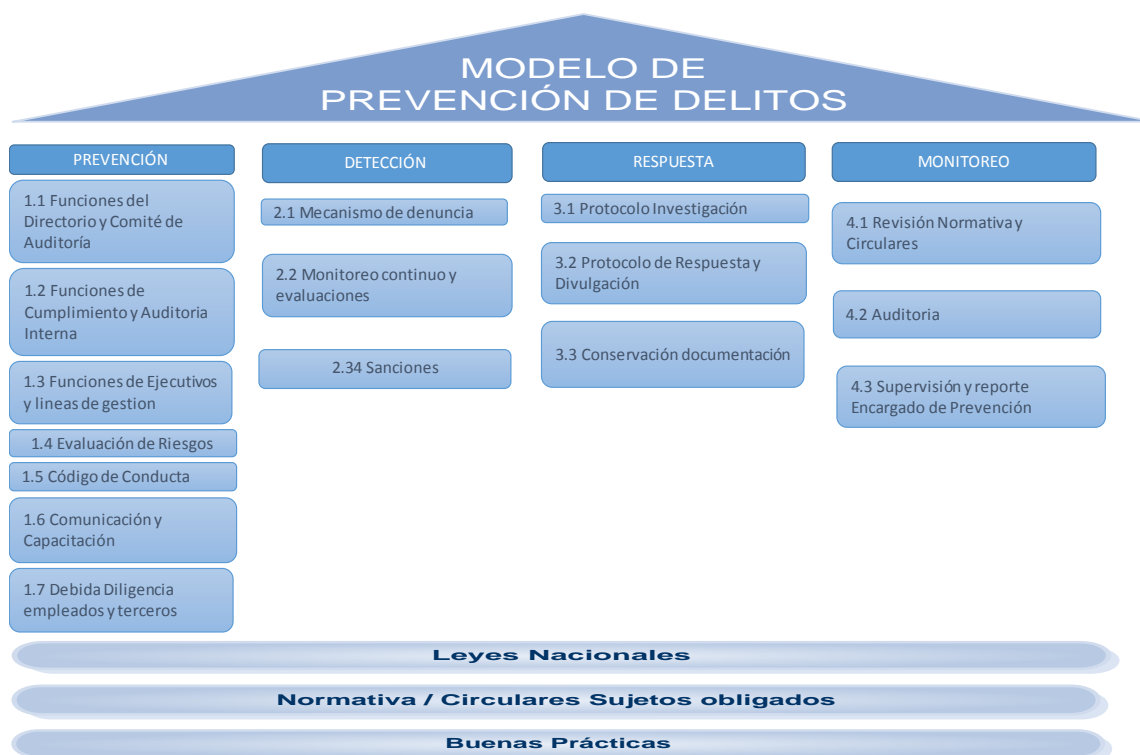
MODELO DE
PREVENCIÓN DE DELITOS

PREVENCIÓN

1.1 Funciones del Directorio y Comité de Auditoría

1.2 Funciones de Cumplimiento y Auditoria Interna

1.3 Funciones de Ejecutivos y lineas de gestion

1.4 Evaluación de Riesgos

1.5 Código de Conducta

1.6 Comunicación y Capacitación

1.7 Debida Diligencia empleados y terceros

DETECCIÓN

2.1 Mecanismo de denuncia

2.2 Monitoreo continuo y evaluaciones

2.34 Sanciones

RESPUESTA

3.1 Protocolo Investigación

3.2 Protocolo de Respuesta y Divulgación

3.3 Conservación documentación

MONITOREO

4.1 Revisión Normativa y Circulares

4.2 Auditoria

4.3 Supervisión y reporte Encargado de Prevención

Leyes Nacionales

Normativa / Circulares Sujetos obligados

Buenas Prácticas